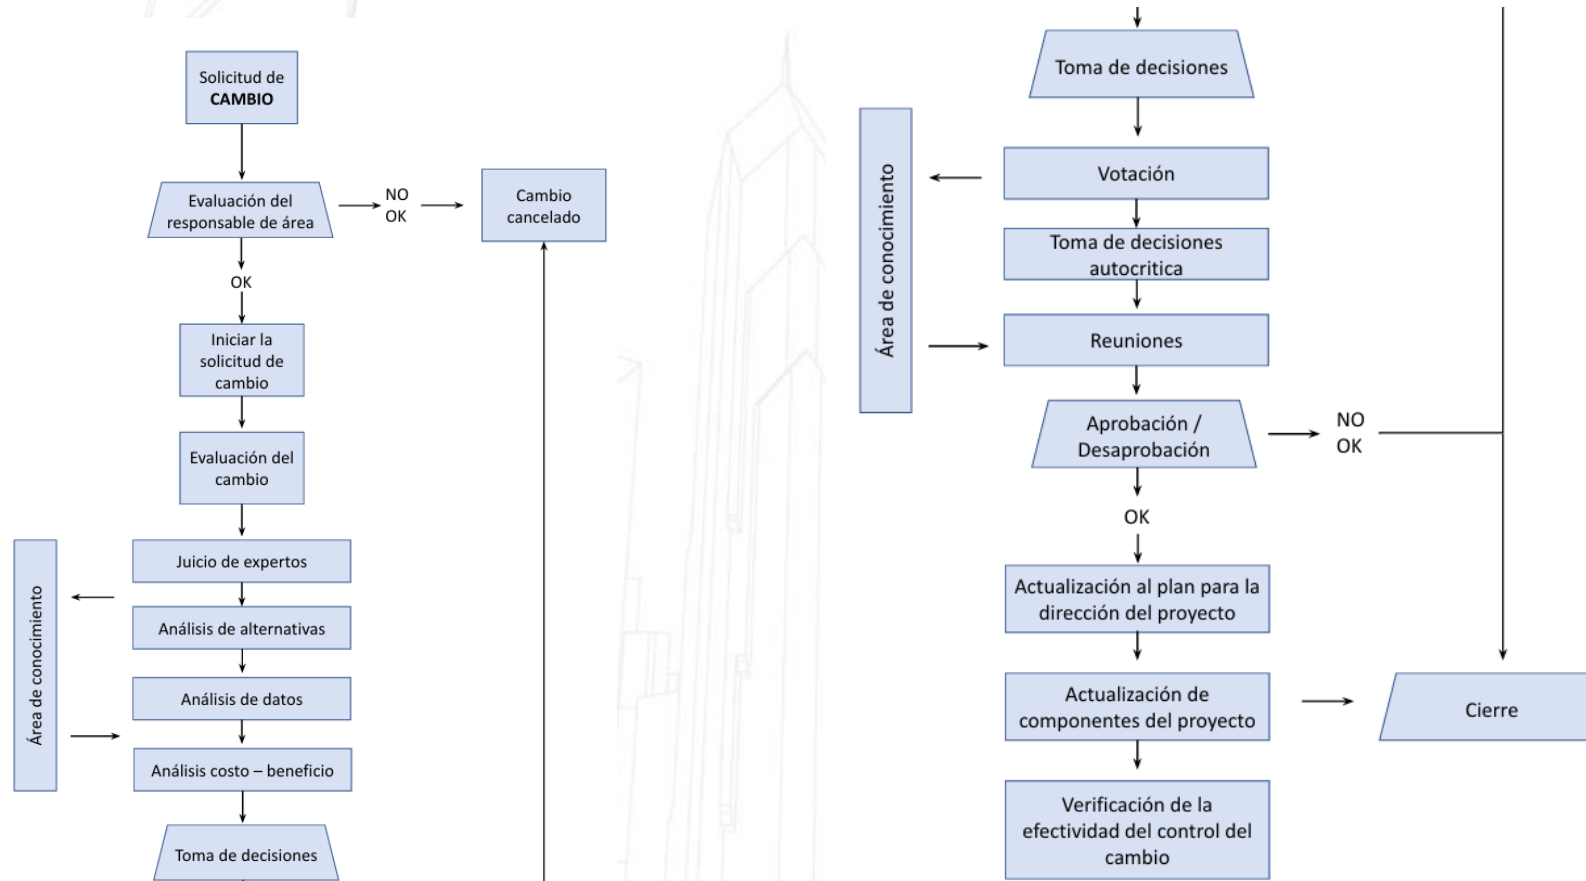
Solicitud de
**CAMBIO**

Evaluación del responsable de área

NO
OK

Cambio cancelado

OK

Iniciar la solicitud de cambio

Evaluación del cambio

Área de conocimiento

Juicio de expertos

Análisis de alternativas

Análisis de datos

Análisis costo – beneficio

Toma de decisiones

Toma de decisiones

Área de conocimiento

Votación

Toma de decisiones autocritica

Reuniones

Aprobación / Desaprobación

NO
OK

OK

Actualización al plan para la dirección del proyecto

Actualización de componentes del proyecto

Cierre

Verificación de la efectividad del control del cambio